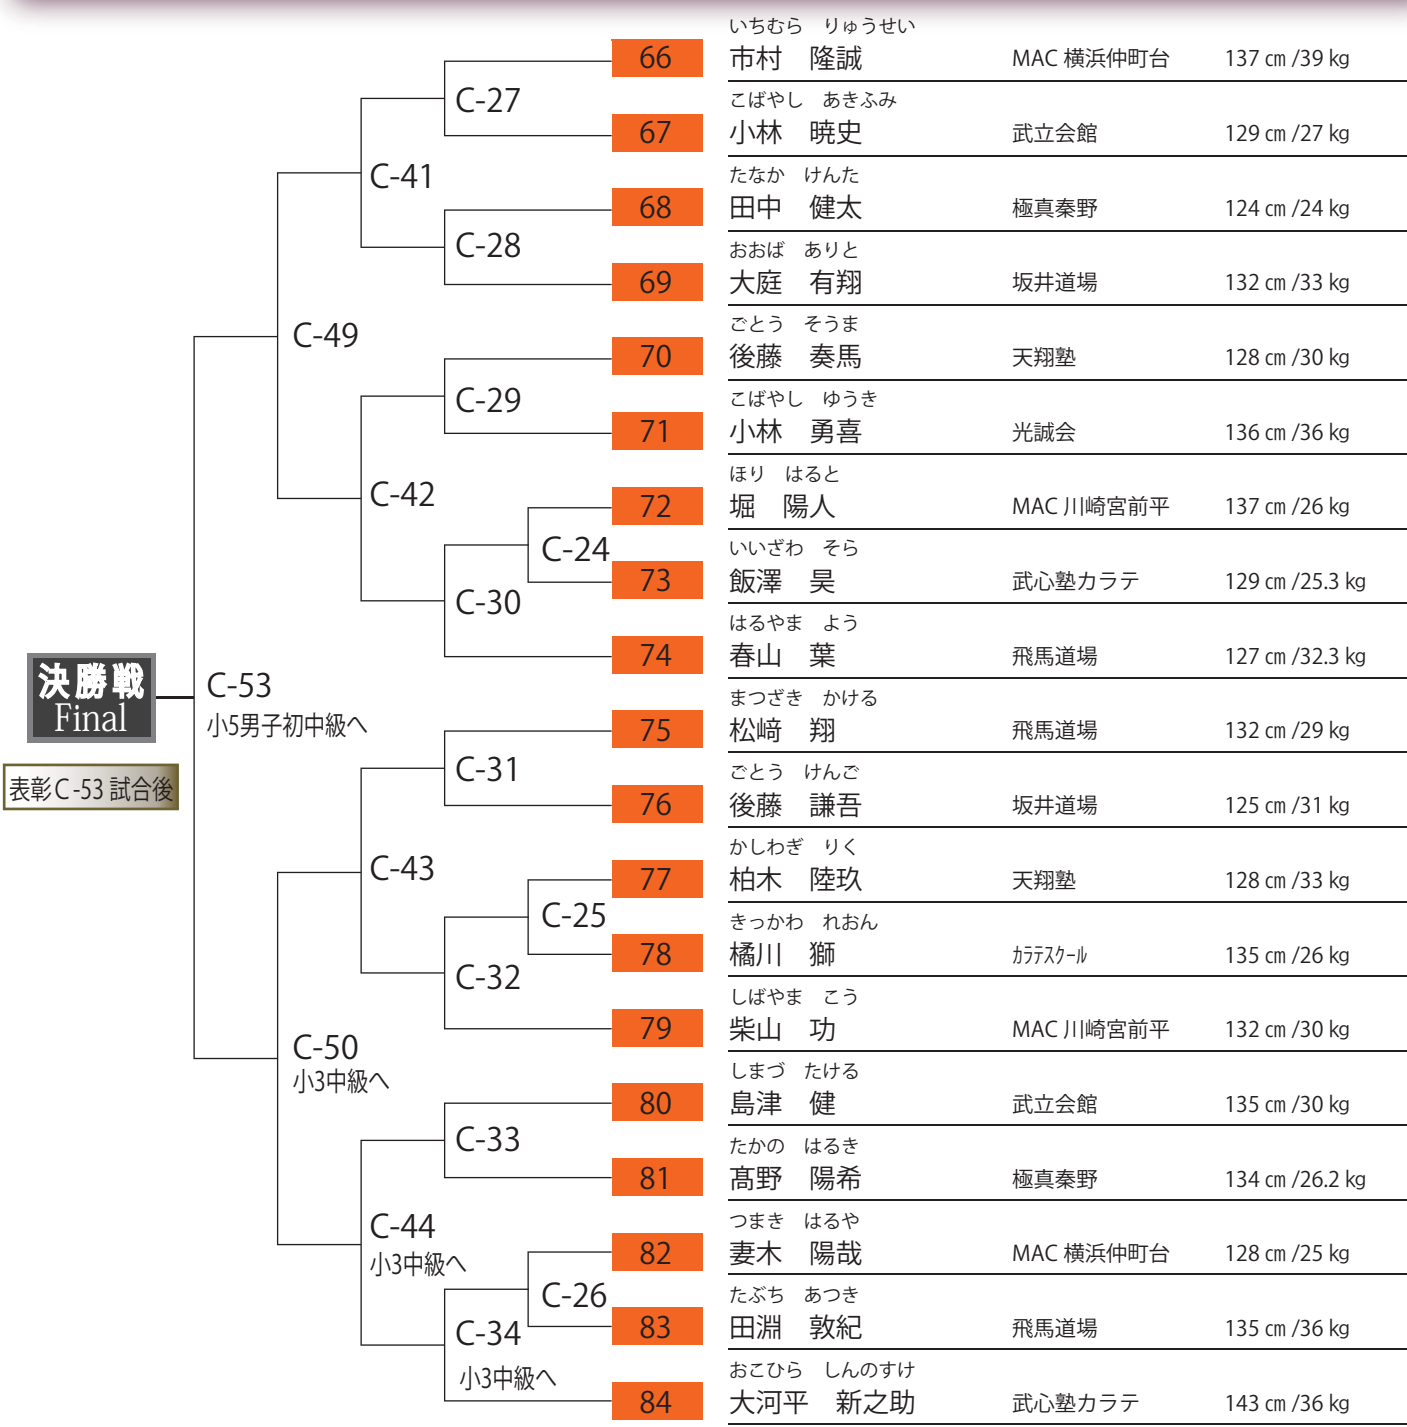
決勝戦
Final

表彰C-53 試合後

C-53
小5男子初中級へ

C-49
C-41
C-27
C-28
C-42
C-29
C-30
C-24
C-50
小3中級へ
C-43
C-31
C-32
C-25
C-44
小3中級へ
C-33
C-34
小3中級へ
C-26

| | | | |
|---|---|---|---|
| 66 | いちむら りゅうせい 市村 隆誠 | MAC 横浜仲町台 | 137 cm /39 kg |
| 67 | こばやし あきふみ 小林 暁史 | 武立会館 | 129 cm /27 kg |
| 68 | たなか けんた 田中 健太 | 極真秦野 | 124 cm /24 kg |
| 69 | おおば ありと 大庭 有翔 | 坂井道場 | 132 cm /33 kg |
| 70 | ごとう そうま 後藤 奏馬 | 天翔塾 | 128 cm /30 kg |
| 71 | こばやし ゆうき 小林 勇喜 | 光誠会 | 136 cm /36 kg |
| 72 | ほり はると 堀 陽人 | MAC 川崎宮前平 | 137 cm /26 kg |
| 73 | いいざわ そら 飯澤 昊 | 武心塾カラテ | 129 cm /25.3 kg |
| 74 | はるやま よう 春山 葉 | 飛馬道場 | 127 cm /32.3 kg |
| 75 | まつざき かける 松﨑 翔 | 飛馬道場 | 132 cm /29 kg |
| 76 | ごとう けんご 後藤 謙吾 | 坂井道場 | 125 cm /31 kg |
| 77 | かしわぎ りく 柏木 陸玖 | 天翔塾 | 128 cm /33 kg |
| 78 | きっかわ れおん 橘川 獅 | カラテスクール | 135 cm /26 kg |
| 79 | しばやま こう 柴山 功 | MAC 川崎宮前平 | 132 cm /30 kg |
| 80 | しまづ たける 島津 健 | 武立会館 | 135 cm /30 kg |
| 81 | たかの はるき 髙野 陽希 | 極真秦野 | 134 cm /26.2 kg |
| 82 | つまき はるや 妻木 陽哉 | MAC 横浜仲町台 | 128 cm /25 kg |
| 83 | たぶち あつき 田淵 敦紀 | 飛馬道場 | 135 cm /36 kg |
| 84 | おこひら しんのすけ 大河平 新之助 | 武心塾カラテ | 143 cm /36 kg |